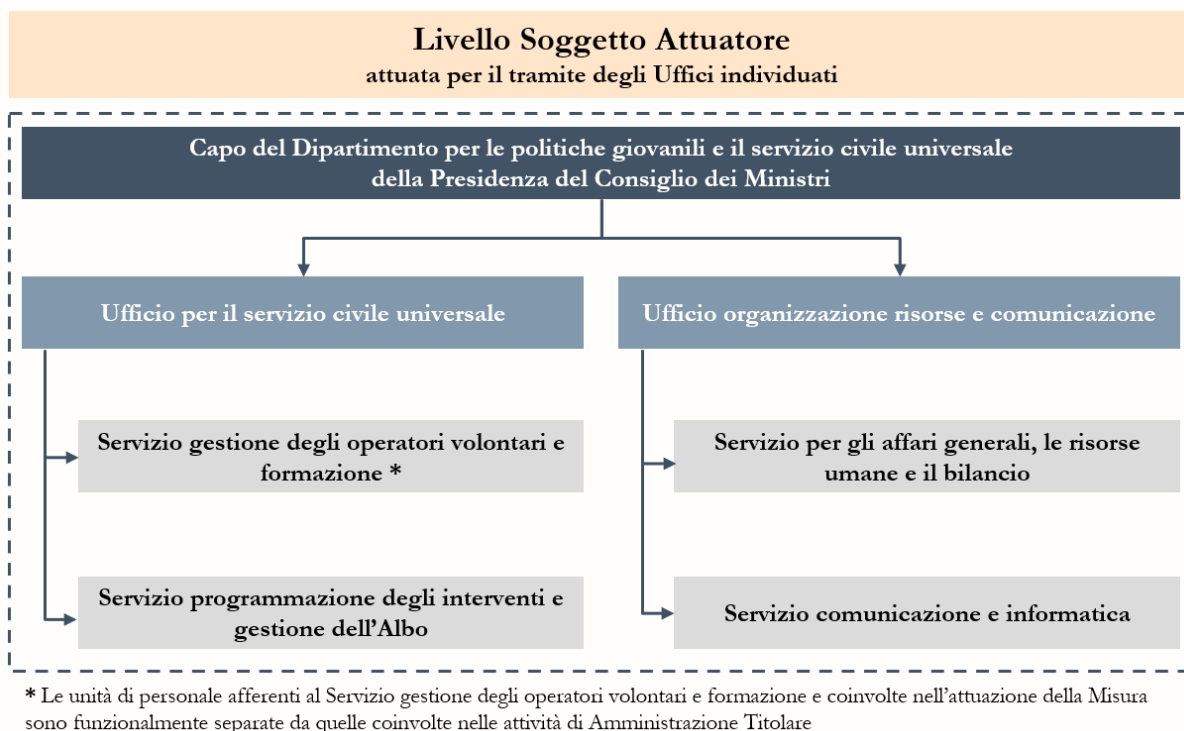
Livello Soggetto Attuatore
attuata per il tramite degli Uffici individuati

Capo del Dipartimento per le politiche giovanili e il servizio civile universale della Presidenza del Consiglio dei Ministri

Ufficio per il servizio civile universale

Ufficio organizzazione risorse e comunicazione

Servizio gestione degli operatori volontari e formazione *

Servizio programmazione degli interventi e gestione dell'Albo

Servizio per gli affari generali, le risorse umane e il bilancio

Servizio comunicazione e informatica

* Le unità di personale afferenti al Servizio gestione degli operatori volontari e formazione e coinvolte nell'attuazione della Misura sono funzionalmente separate da quelle coinvolte nelle attività di Amministrazione Titolare